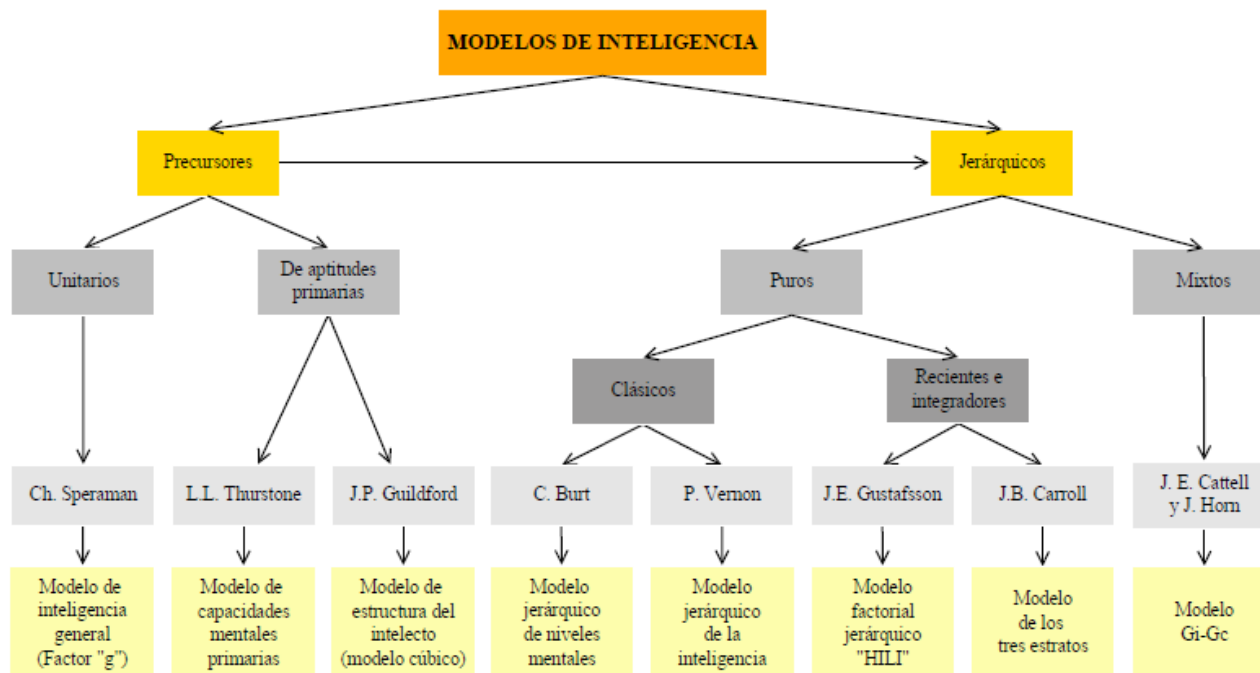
MODELOS DE INTELIGENCIA

Precursores

Jerárquicos

Unitarios

De aptitudes primarias

Puros

Mixtos

Clásicos

Recientes e integradores

Ch. Speraman

L.L. Thurstone

J.P. Guildford

C. Burt

P. Vernon

J.E. Gustafsson

J.B. Carroll

J. E. Cattell y J. Horn

Modelo de inteligencia general (Factor "g")

Modelo de capacidades mentales primarias

Modelo de estructura del intelecto (modelo cúbico)

Modelo jerárquico de niveles mentales

Modelo jerárquico de la inteligencia

Modelo factorial jerárquico "HILI"

Modelo de los tres estratos

Modelo Gi-Gc